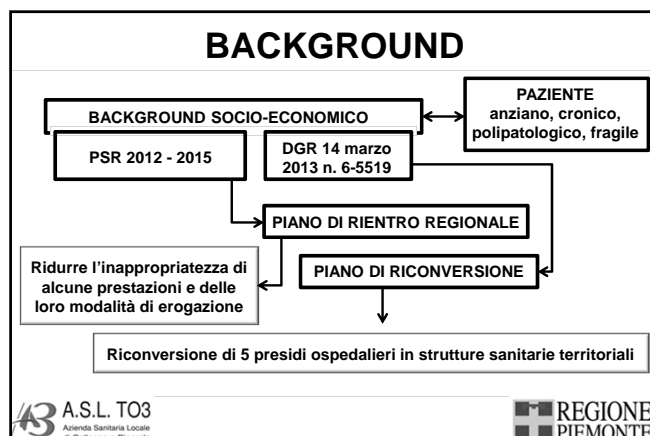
BACKGROUND

BACKGROUND SOCIO-ECONOMICO

PAZIENTE anziano, cronico, polipatologico, fragile

PSR 2012 - 2015

DGR 14 marzo 2013 n. 6-5519

PIANO DI RIENTRO REGIONALE

Ridurre l'inappropriatezza di alcune prestazioni e delle loro modalità di erogazione

PIANO DI RICONVERSIONE

Riconversione di 5 presidi ospedalieri in strutture sanitarie territoriali

A.S.L. TO3
Azienda Sanitaria Locale
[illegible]

REGIONE PIEMONTE